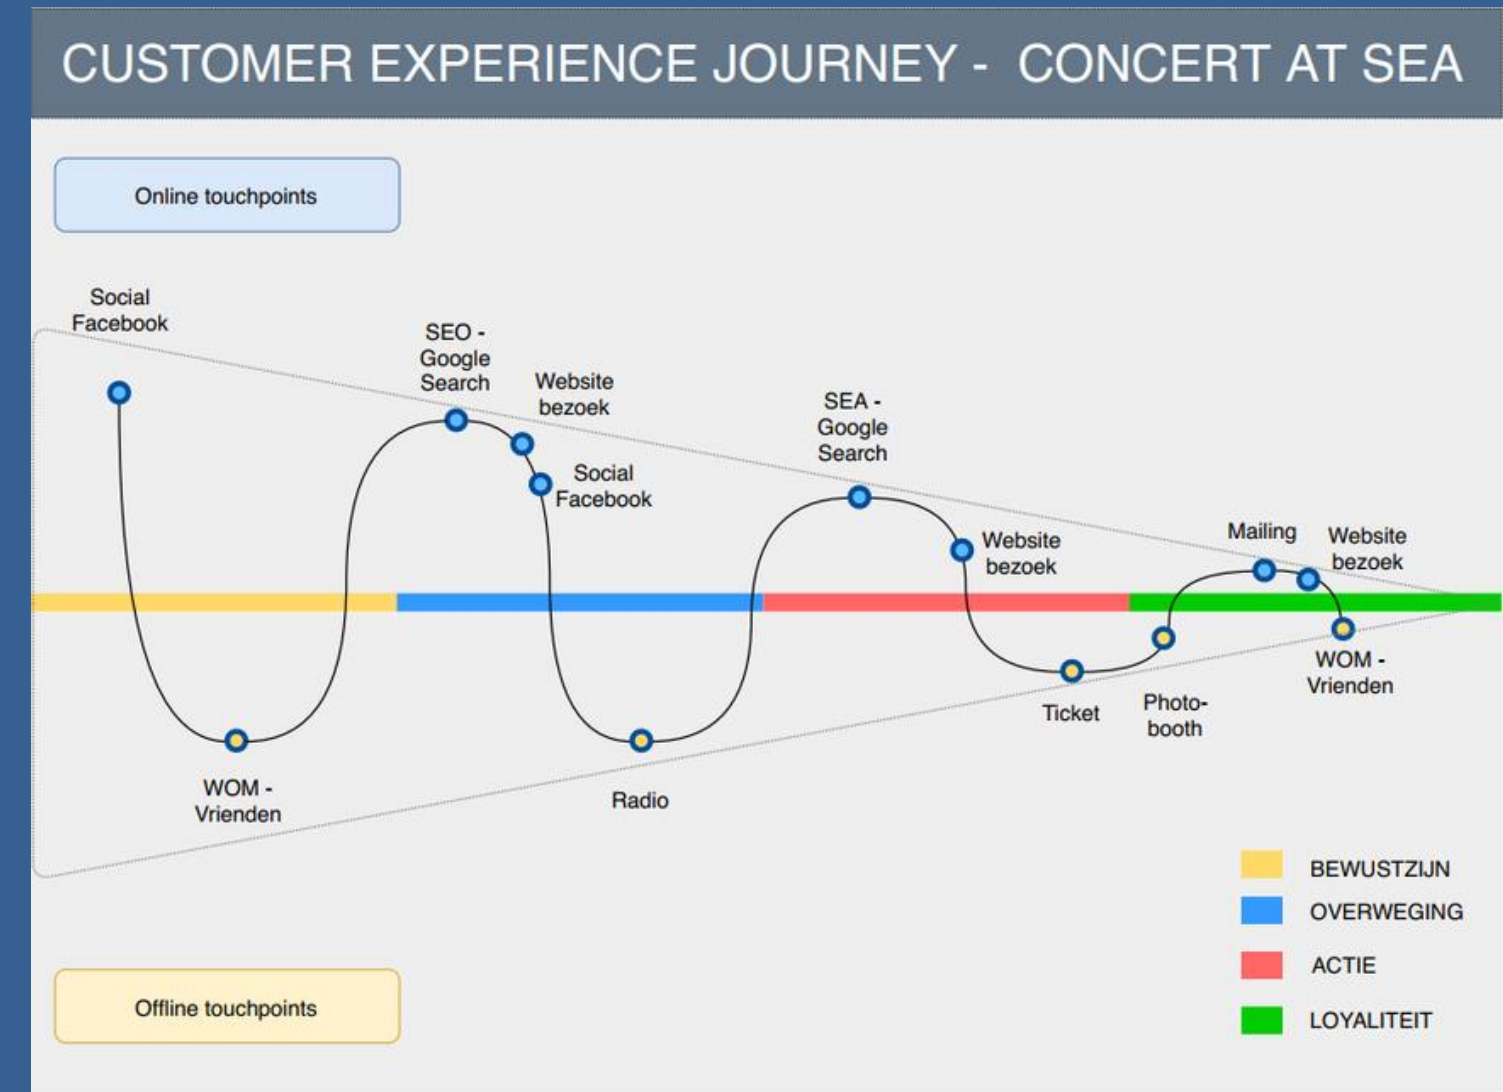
CUSTOMER EXPERIENCE JOURNEY - CONCERT AT SEA

Online touchpoints

Social Facebook

SEO - Google Search

Website bezoek

Social Facebook

SEA - Google Search

Website bezoek

Mailing

Website bezoek

WOM - Vrienden

Radio

Ticket

Photo-booth

WOM - Vrienden

BEWUSTZIJN
OVERWEGING
ACTIE
LOYALITEIT

Offline touchpoints